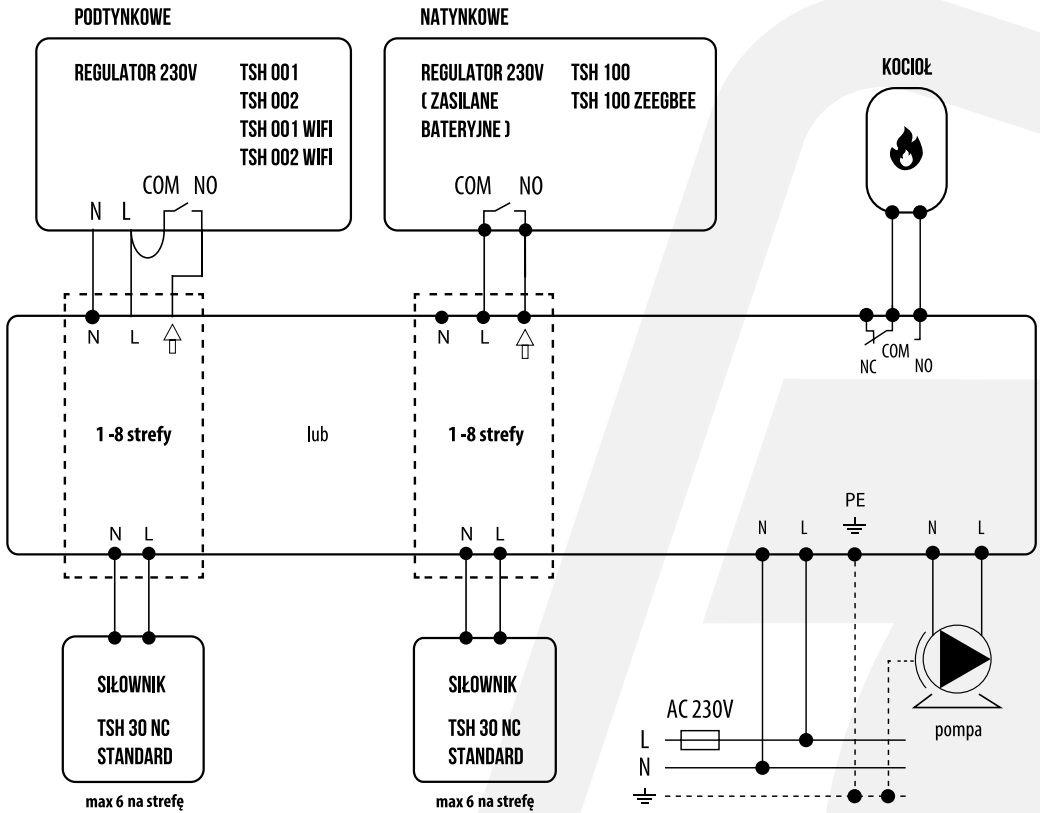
PODTYNKOWE

REGULATOR 230V

TSH 001
TSH 002
TSH 001 WIFI
TSH 002 WIFI

COM NO

N L

NATYNKOWE

REGULATOR 230V
( ZASILANE
BATERYJNE )

TSH 100
TSH 100 ZEEGBEE

COM NO

KOCIOŁ

N L

N L

NC COM NO

1 -8 strefy

lub

1 -8 strefy

PE

N L

N L

N L

N L

SIŁOWNIK
TSH 30 NC
STANDARD

max 6 na strefę

SIŁOWNIK
TSH 30 NC
STANDARD

max 6 na strefę

AC 230V

L

N

pompa